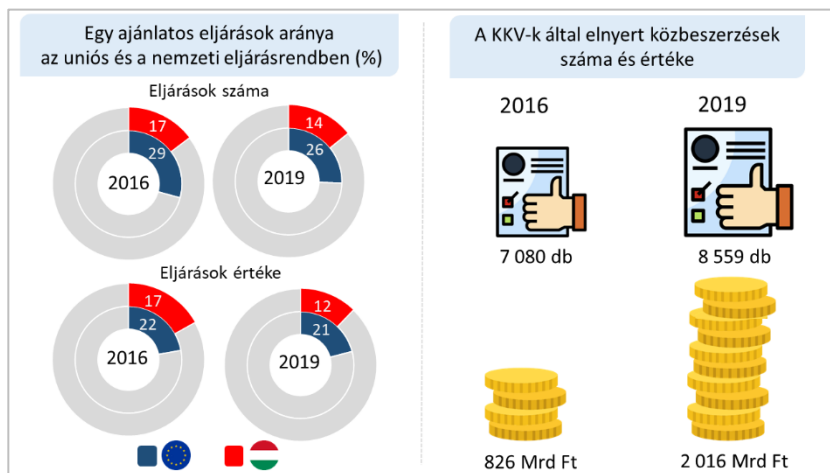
Egy ajánlatos eljárások aránya az uniós és a nemzeti eljárásrendben (%)

Eljárások száma

17
29
2016

14
26
2019

Eljárások értéke

17
22
2016

12
21
2019

A KKV-k által elnyert közbeszerzések száma és értéke

2016

2019

7 080 db

8 559 db

826 Mrd Ft

2 016 Mrd Ft